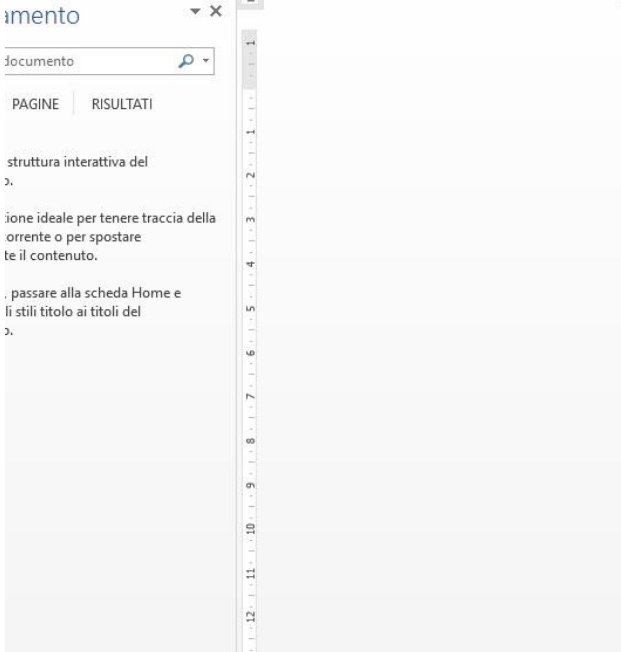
amento

documento

PAGINE RISULTATI

struttura interattiva del ).

ione ideale per tenere traccia della orrente o per spostare te il contenuto.

passare alla scheda Home e li stili titolo ai titoli del ).

1
1
2
3
4
5
6
7
8
9
10
11
12